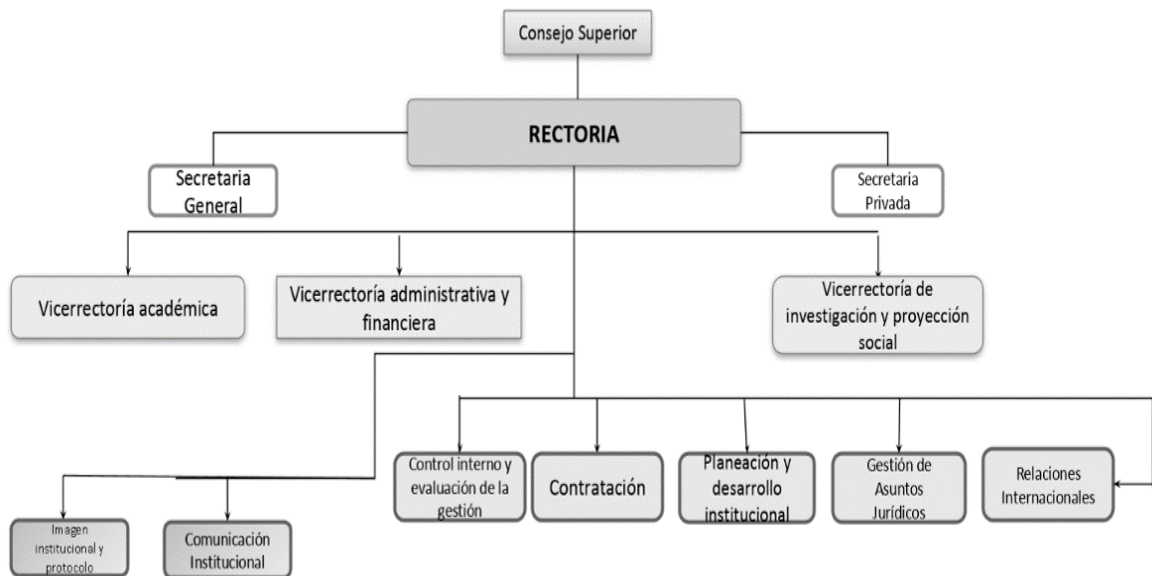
Consejo Superior

RECTORIA

Secretaria General

Secretaria Privada

Vicerrectoría académica

Vicerrectoría administrativa y financiera

Vicerrectoría de investigación y proyección social

Control interno y evaluación de la gestión

Contratación

Planeación y desarrollo institucional

Gestión de Asuntos Jurídicos

Relaciones Internacionales

Imagen institucional y protocolo

Comunicación Institucional